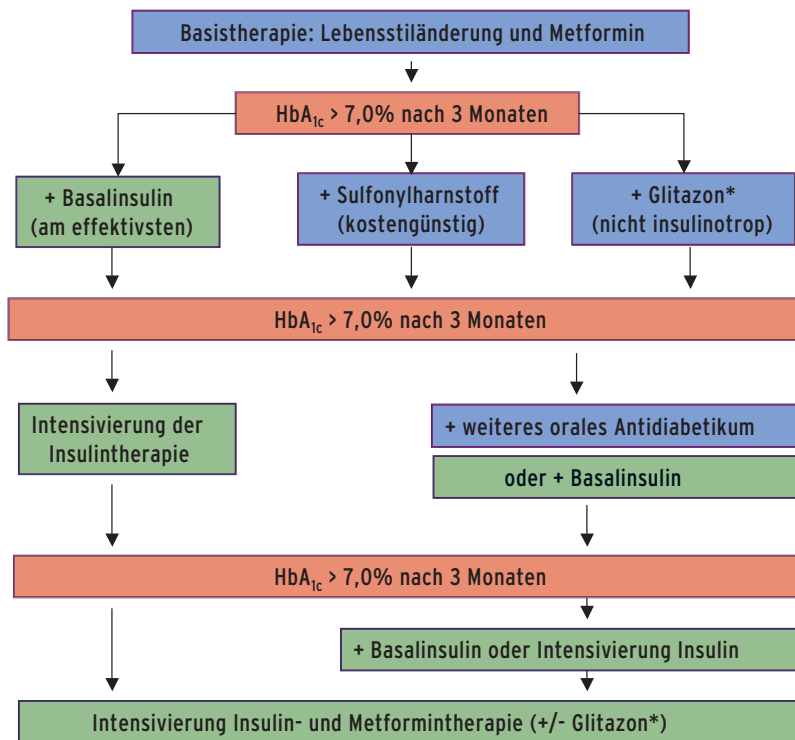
Basistherapie: Lebensstiländerung und Metformin

$HbA_{1c}$ > 7,0% nach 3 Monaten

+ Basalinsulin (am effektivsten)

+ Sulfonylharnstoff (kostengünstig)

+ Glitazon* (nicht insulinotrop)

$HbA_{1c}$ > 7,0% nach 3 Monaten

Intensivierung der Insulintherapie

+ weiteres orales Antidiabetikum

oder + Basalinsulin

$HbA_{1c}$ > 7,0% nach 3 Monaten

+ Basalinsulin oder Intensivierung Insulin

Intensivierung Insulin- und Metformintherapie (+/- Glitazon*)